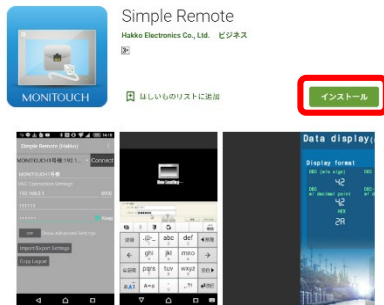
MONITOUCH

Simple Remote

Hakko Electronics Co., Ltd. ビジネス

3+

ほしいものリストに追加

インストール

Simple Remote (Hakko)

MONITOUCH

Connect

Show Advanced Settings

Import/Export Settings

Copy Logcat

Now Loading...

@/_ abc def
ghi jkl mno
pqrs tuv wxyz
A/a

Data display

Display format

42

42

42

2A